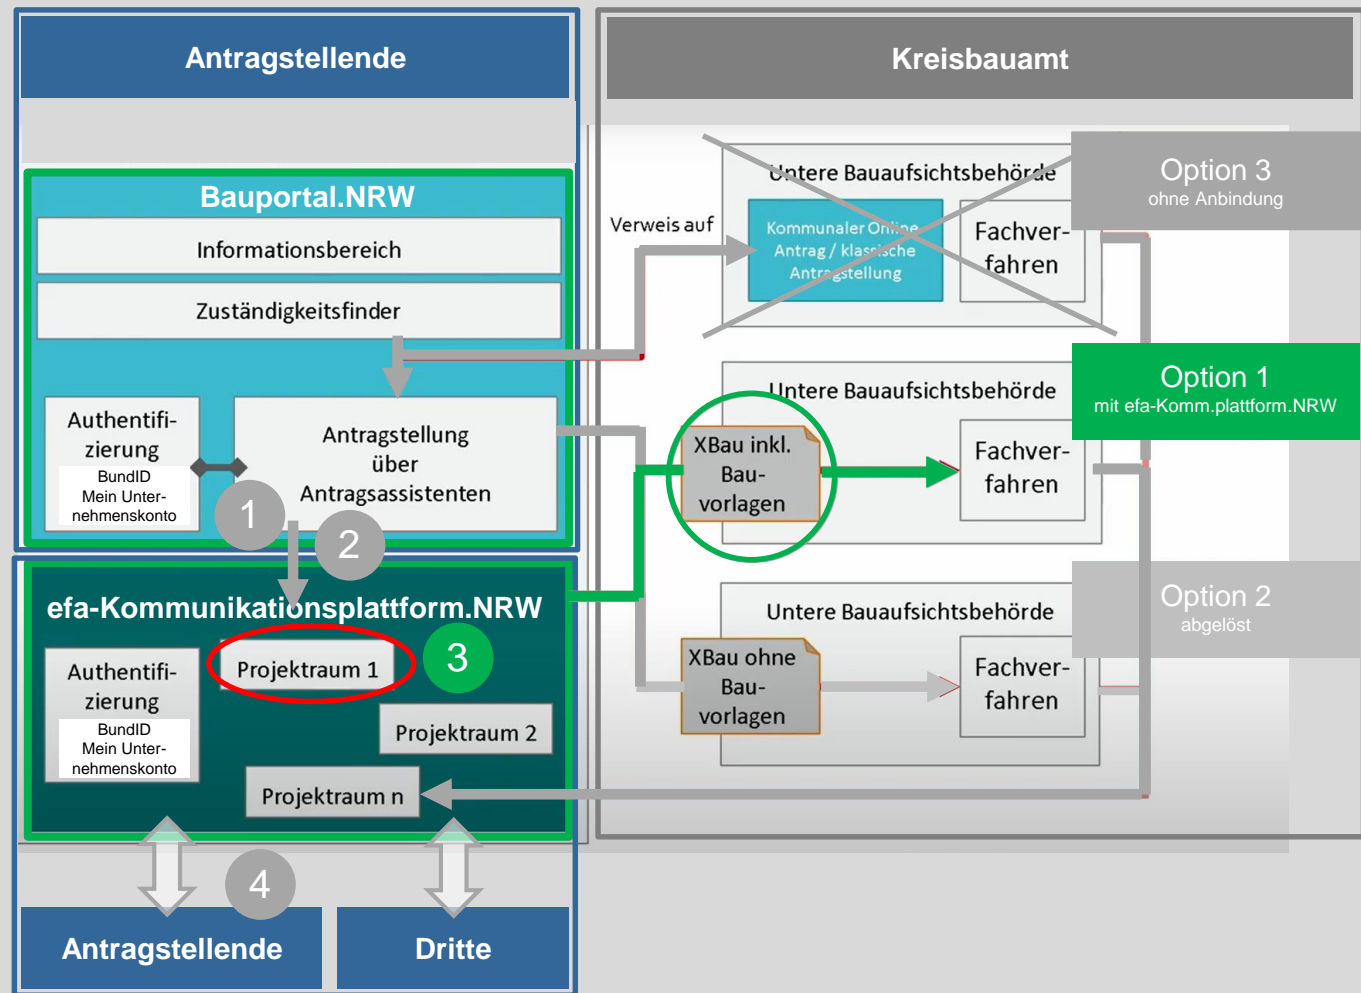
Antragstellende

Kreisbauamt

Bauportal.NRW

Informationsbereich

Zuständigkeitsfinder

Authentifizierung

BundID
Mein Unternehmenskonto

Antragstellung über Antragsassistenten

1

2

efa-Kommunikationsplattform.NRW

Authentifizierung

BundID
Mein Unternehmenskonto

Projektraum 1

3

Projektraum 2

Projektraum n

4

Antragstellende

Dritte

Verweis auf

Untere Bauaufsichtsbehörde

Kommunaler Online Antrag / klassische Antragstellung

Fachverfahren

Option 3
ohne Anbindung

Untere Bauaufsichtsbehörde

XBau inkl. Bauvorlagen

Fachverfahren

Option 1
mit efa-Komm.plattform.NRW

Untere Bauaufsichtsbehörde

XBau ohne Bauvorlagen

Fachverfahren

Option 2
abgelöst